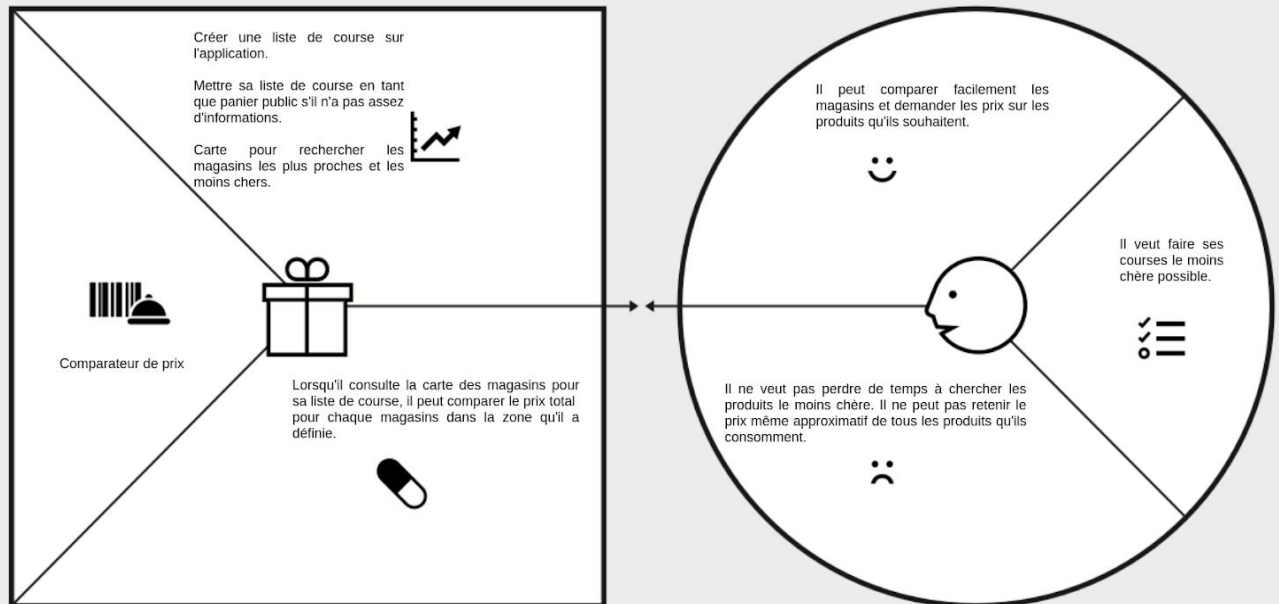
Créer une liste de course sur l'application.

Mettre sa liste de course en tant que panier public s'il n'a pas assez d'informations.

Carte pour rechercher les magasins les plus proches et les moins chers.

Comparateur de prix

Lorsqu'il consulte la carte des magasins pour sa liste de course, il peut comparer le prix total pour chaque magasins dans la zone qu'il a définie.

Il peut comparer facilement les magasins et demander les prix sur les produits qu'ils souhaitent.

Il veut faire ses courses le moins chère possible.

Il ne veut pas perdre de temps à chercher les produits le moins chère. Il ne peut pas retenir le prix même approximatif de tous les produits qu'ils consomment.